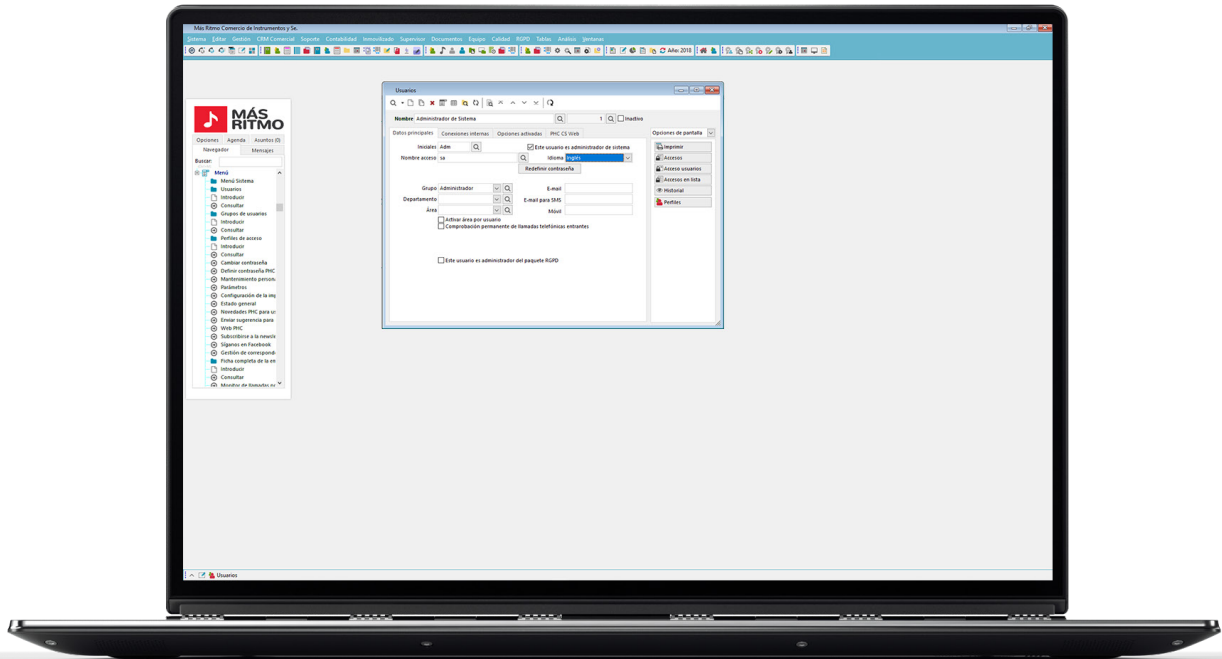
Más Ritmo Comercio de Instrumentos y Se.

Sistema Editar Gestión CRM Comercial Soporte Contabilidad Inmovilizado Supervisor Documentos Equipo Calidad RGPD Tablas Análisis Ventanas

Año 2018

MÁS RITMO

Opciones Agenda Asuntos (0)
Navegador Mensajes
Buscar:

Menú
Menú Sistema
Usuarios
Introducir
Consultar
Grupos de usuarios
Introducir
Consultar
Perfiles de acceso
Introducir
Consultar
Cambiar contraseña
Definir contraseña PHC
Mantenimiento persona
Parámetros
Configuración de la im
Estado general
Novedades PHC para u
Enviar sugerencia para
Web PHC
Subscribirse a la newsle
Síganos en Facebook
Gestión de correspondi
Ficha completa de la en
Introducir
Consultar
Monitor de llamadas n

Usuarios

Nombre Administrador de Sistema 1 Inactivo

Datos principales Conexiones internas Opciones activadas PHC CS Web

Iniciales Adm
Este usuario es administrador de sistema
Nombre acceso sa
Idioma Inglés
Redefinir contraseña

Grupo Administrador
E-mail
Departamento
E-mail para SMS
Área
Móvil

Activar área por usuario
Comprobación permanente de llamadas telefónicas entrantes

Este usuario es administrador del paquete RGPD

Opciones de pantalla
Imprimir
Accesos
Acceso usuarios
Accesos en lista
Historial
Perfiles

Usuarios